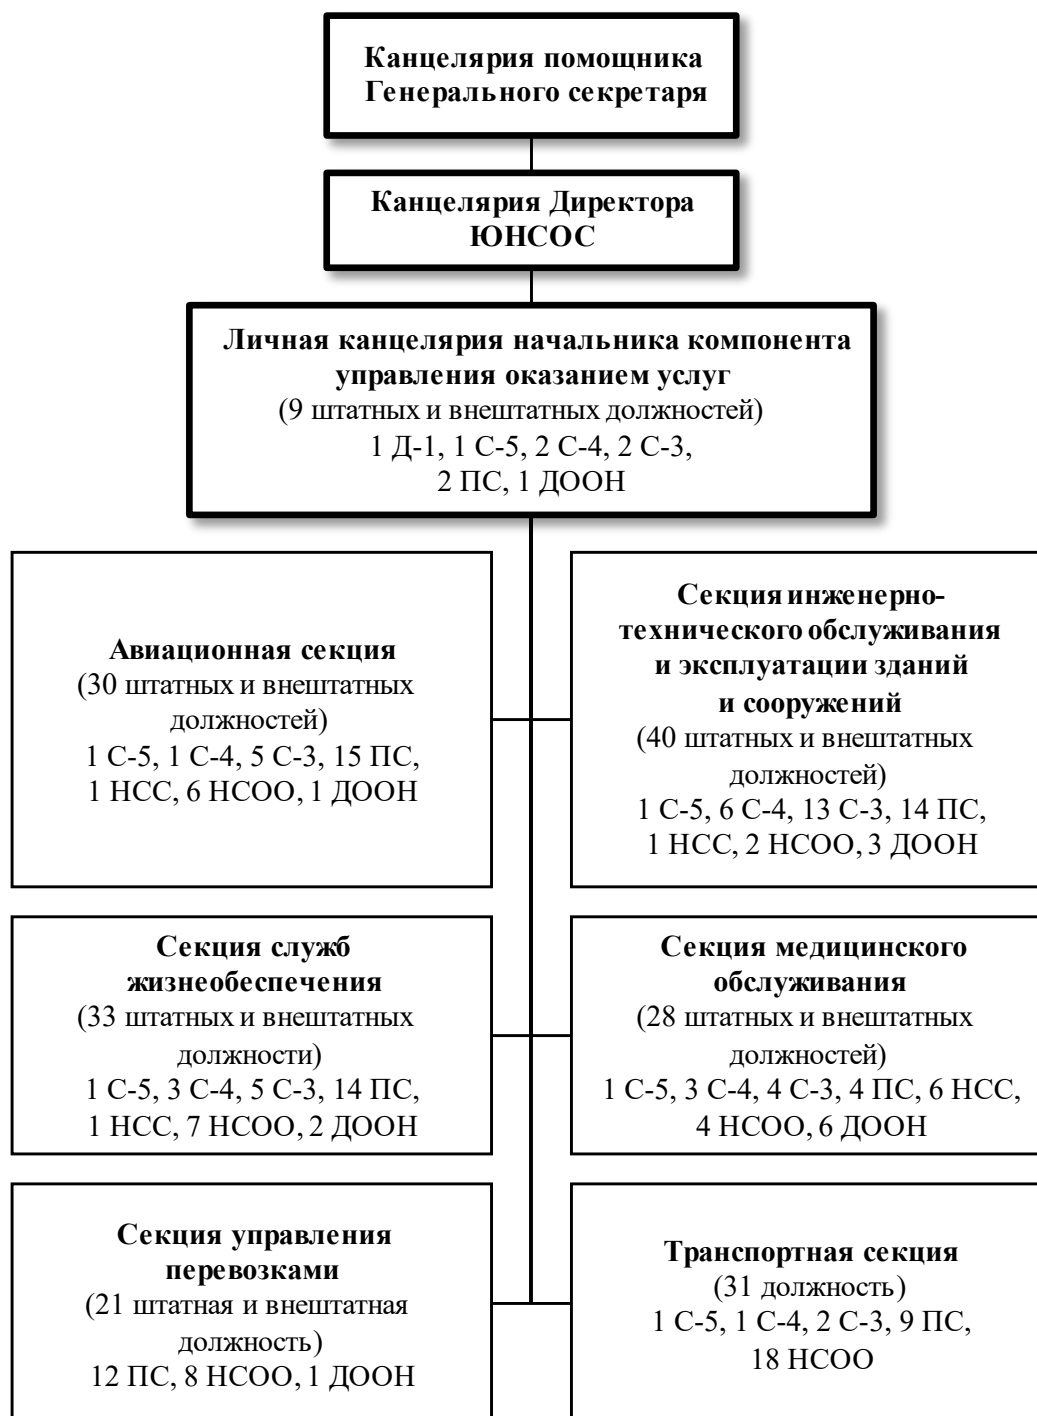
Канцелярия помощника Генерального секретаря

Канцелярия Директора ЮНСОС

Личная канцелярия начальника компонента управления оказанием услуг
(9 штатных и внештатных должностей)
1 Д-1, 1 С-5, 2 С-4, 2 С-3, 2 ПС, 1 ДООН

Авиационная секция
(30 штатных и внештатных должностей)
1 С-5, 1 С-4, 5 С-3, 15 ПС, 1 НСС, 6 НСОО, 1 ДООН

Секция инженерно-технического обслуживания и эксплуатации зданий и сооружений
(40 штатных и внештатных должностей)
1 С-5, 6 С-4, 13 С-3, 14 ПС, 1 НСС, 2 НСОО, 3 ДООН

Секция служб жизнеобеспечения
(33 штатных и внештатных должности)
1 С-5, 3 С-4, 5 С-3, 14 ПС, 1 НСС, 7 НСОО, 2 ДООН

Секция медицинского обслуживания
(28 штатных и внештатных должностей)
1 С-5, 3 С-4, 4 С-3, 4 ПС, 6 НСС, 4 НСОО, 6 ДООН

Секция управления перевозками
(21 штатная и внештатная должность)
12 ПС, 8 НСОО, 1 ДООН

Транспортная секция
(31 должность)
1 С-5, 1 С-4, 2 С-3, 9 ПС, 18 НСОО